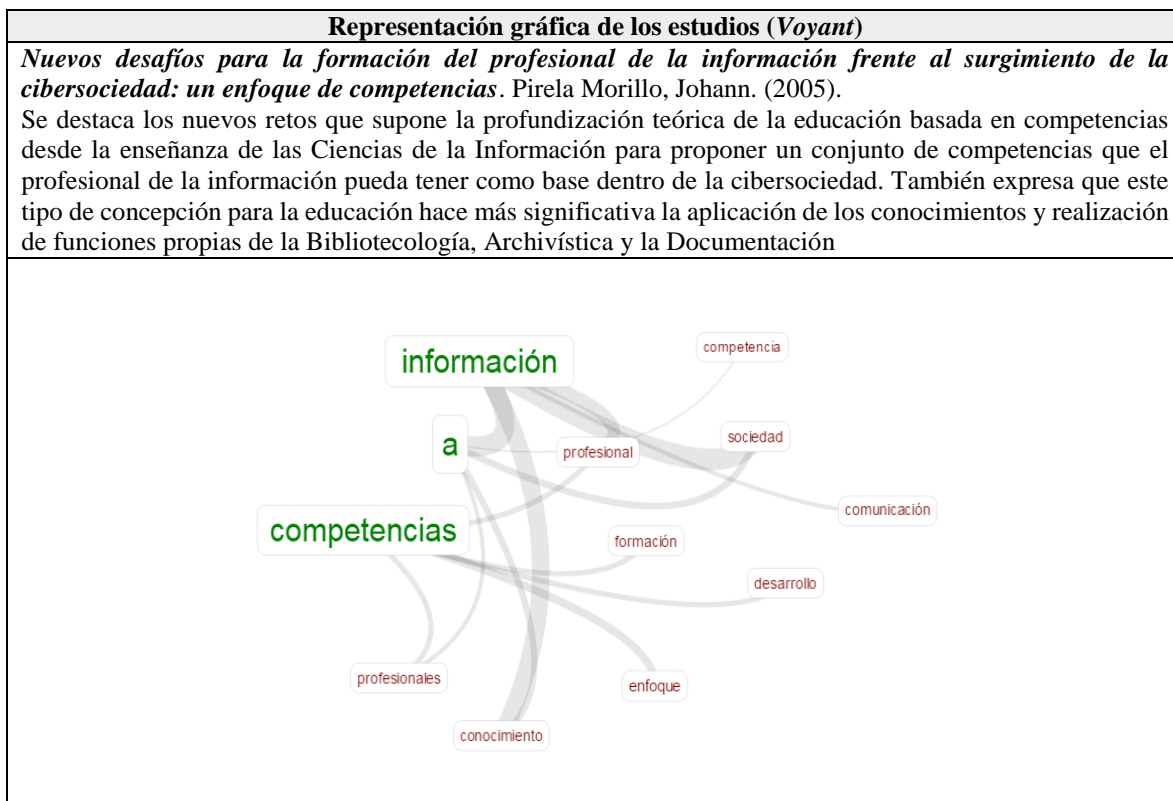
**Representación gráfica de los estudios (*Voyant*)**

***Nuevos desafíos para la formación del profesional de la información frente al surgimiento de la cibersociedad: un enfoque de competencias***. Pirela Morillo, Johann. (2005).

Se destaca los nuevos retos que supone la profundización teórica de la educación basada en competencias desde la enseñanza de las Ciencias de la Información para proponer un conjunto de competencias que el profesional de la información pueda tener como base dentro de la cibersociedad. También expresa que este tipo de concepción para la educación hace más significativa la aplicación de los conocimientos y realización de funciones propias de la Bibliotecología, Archivística y la Documentación

información
competencia
a
profesional
sociedad
comunicación
competencias
formación
desarrollo
profesionales
enfoque
conocimiento